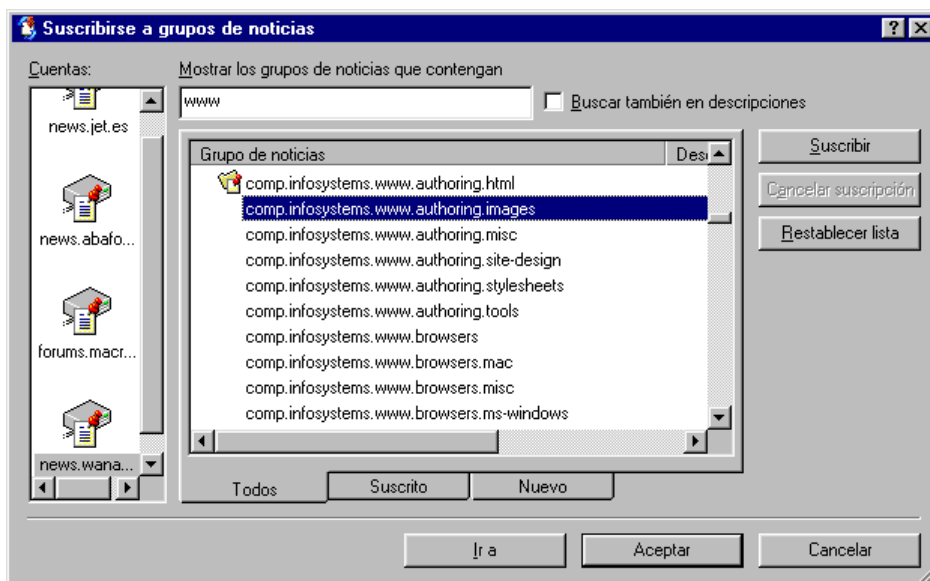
Suscribirse a grupos de noticias

Cuentas:

news.jet.es

news.abafo...

forums.macr...

news.wana...

Mostrar los grupos de noticias que contengan

www

Buscar también en descripciones

| Grupo de noticias | Des |
|---|---|
| comp.infosystems.www.authoring.html | |
| comp.infosystems.www.authoring.images | |
| comp.infosystems.www.authoring.misc | |
| comp.infosystems.www.authoring.site-design | |
| comp.infosystems.www.authoring.stylesheets | |
| comp.infosystems.www.authoring.tools | |
| comp.infosystems.www.browsers | |
| comp.infosystems.www.browsers.mac | |
| comp.infosystems.www.browsers.misc | |
| comp.infosystems.www.browsers.ms-windows | |

Suscribir

Cancelar suscripción

Restablecer lista

Todos

Suscrito

Nuevo

Ir a

Aceptar

Cancelar